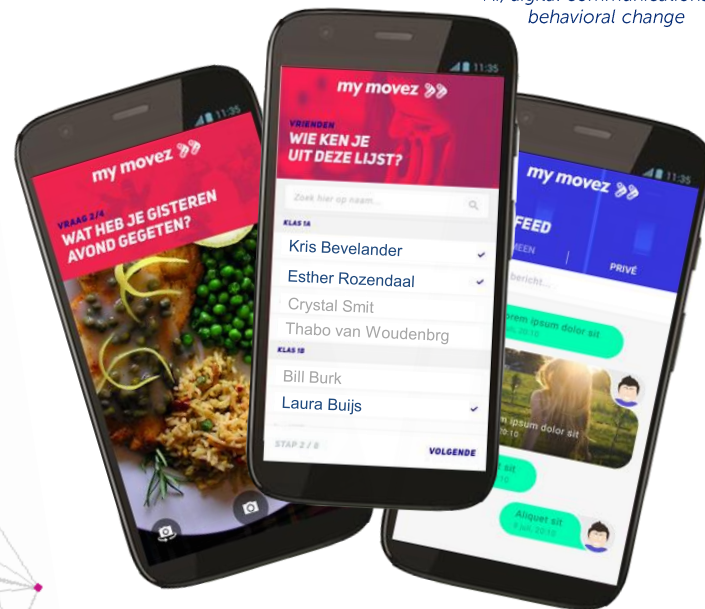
AI, digital communication, behavioral change

11:35
my movez
VRAAG 2/4
WAT HEB JE GISTEREN AVOND GEGETEN?

11:35
my movez
VRIENDEN
WIE KEN JE UIT DEZE LIJST?
Zoek hier op naam...
KLAS 1A
Kris Bevelander
Esther Rozendaal
Crystal Smit
Thabo van Woudenbrg
KLAS 1B
Bill Burk
Laura Buijs
STAP 2 / 8
VOLGENDE

11:35
my movez
FEED
MEEN
PRIVÉ
bericht...
orem ipsum dolor sit
n ipsum dolor sit
sit
Aliquet sit